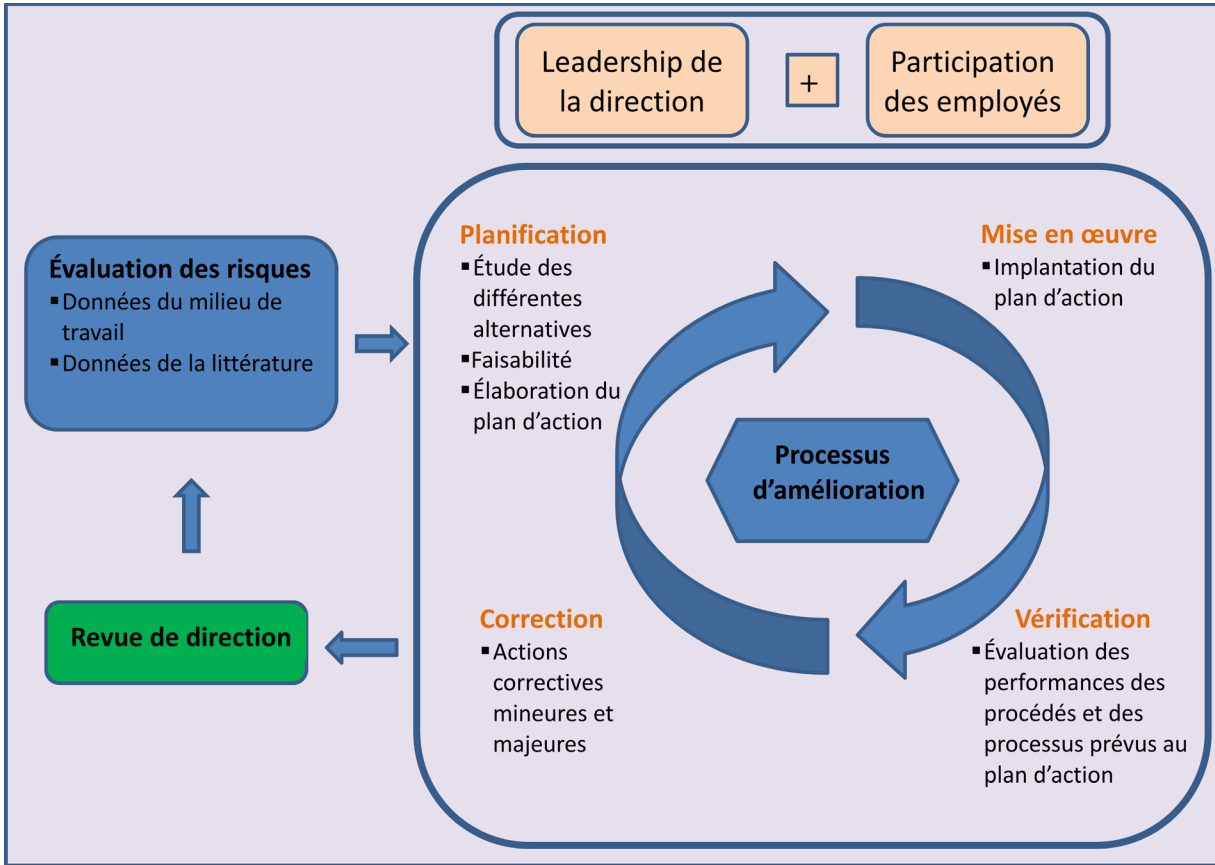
Leadership de la direction

+

Participation des employés

Évaluation des risques
▪ Données du milieu de travail
▪ Données de la littérature

Planification
▪ Étude des différentes alternatives
▪ Faisabilité
▪ Élaboration du plan d'action

Mise en œuvre
▪ Implantation du plan d'action

Processus d'amélioration

Revue de direction

Correction
▪ Actions correctives mineures et majeures

Vérification
▪ Évaluation des performances des procédés et des processus prévus au plan d'action